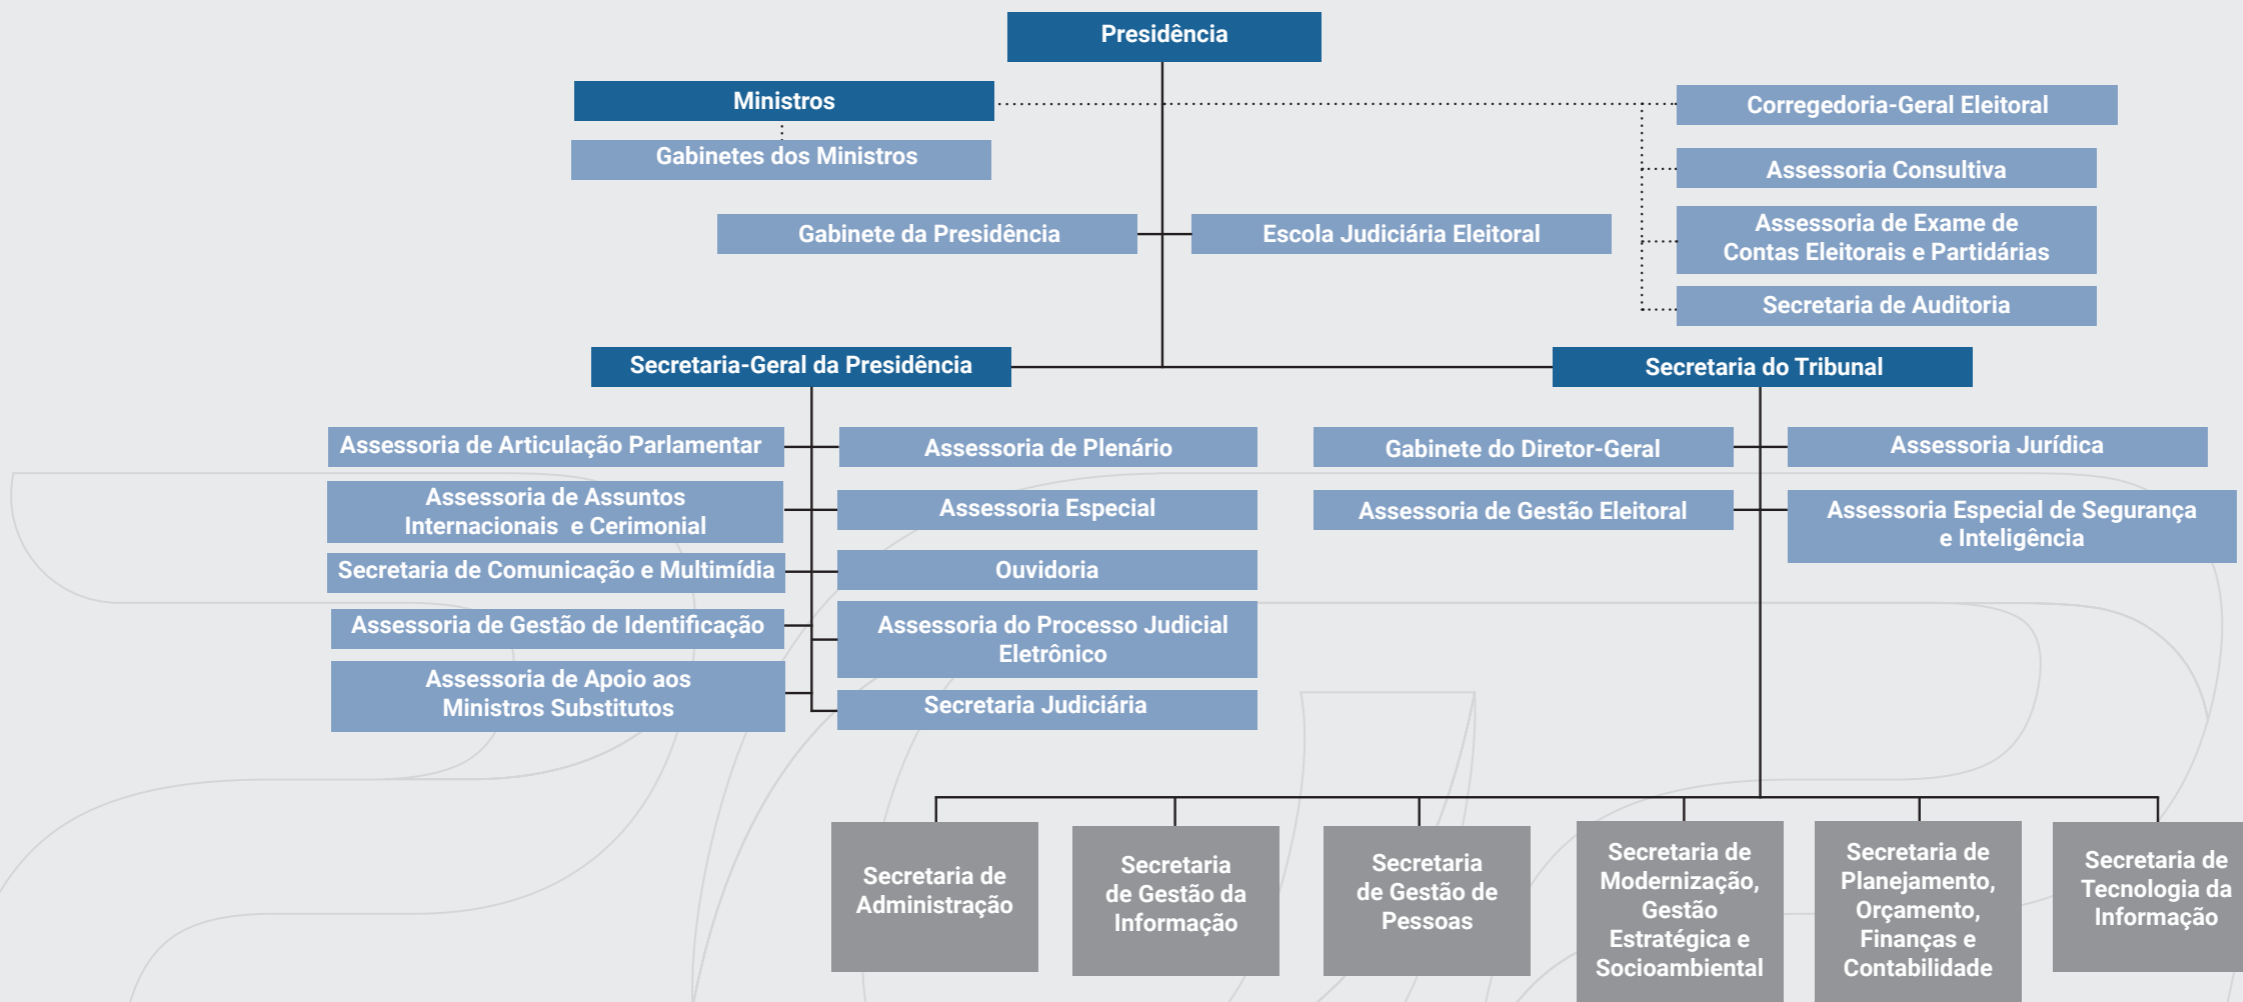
Presidência

Ministros

Gabinetes dos Ministros

Corregedoria-Geral Eleitoral

Assessoria Consultiva

Assessoria de Exame de Contas Eleitorais e Partidárias

Secretaria de Auditoria

Gabinete da Presidência

Escola Judiciária Eleitoral

Secretaria-Geral da Presidência

Secretaria do Tribunal

Assessoria de Articulação Parlamentar

Assessoria de Assuntos Internacionais e Cerimonial

Secretaria de Comunicação e Multimídia

Assessoria de Gestão de Identificação

Assessoria de Apoio aos Ministros Substitutos

Assessoria de Plenário

Assessoria Especial

Ouvidoria

Assessoria do Processo Judicial Eletrônico

Secretaria Judiciária

Gabinete do Diretor-Geral

Assessoria de Gestão Eleitoral

Assessoria Jurídica

Assessoria Especial de Segurança e Inteligência

Secretaria de Administração

Secretaria de Gestão da Informação

Secretaria de Gestão de Pessoas

Secretaria de Modernização, Gestão Estratégica e Socioambiental

Secretaria de Planejamento, Orçamento, Finanças e Contabilidade

Secretaria de Tecnologia da Informação